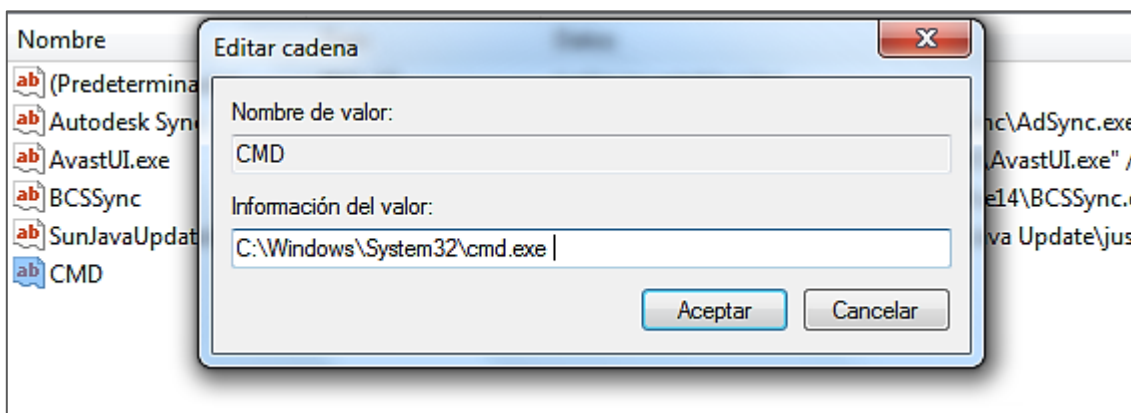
Nombre

ab (Predetermina
ab Autodesk Sync
ab AvastUI.exe
ab BCSSync
ab SunJavaUpdat
ab CMD

nc\AdSync.exe
\AvastUI.exe" /
e14\BCSSync.
va Update\jus

Editar cadena

X

Nombre de valor:

CMD

Información del valor:

C:\Windows\System32\cmd.exe

Aceptar

Cancelar